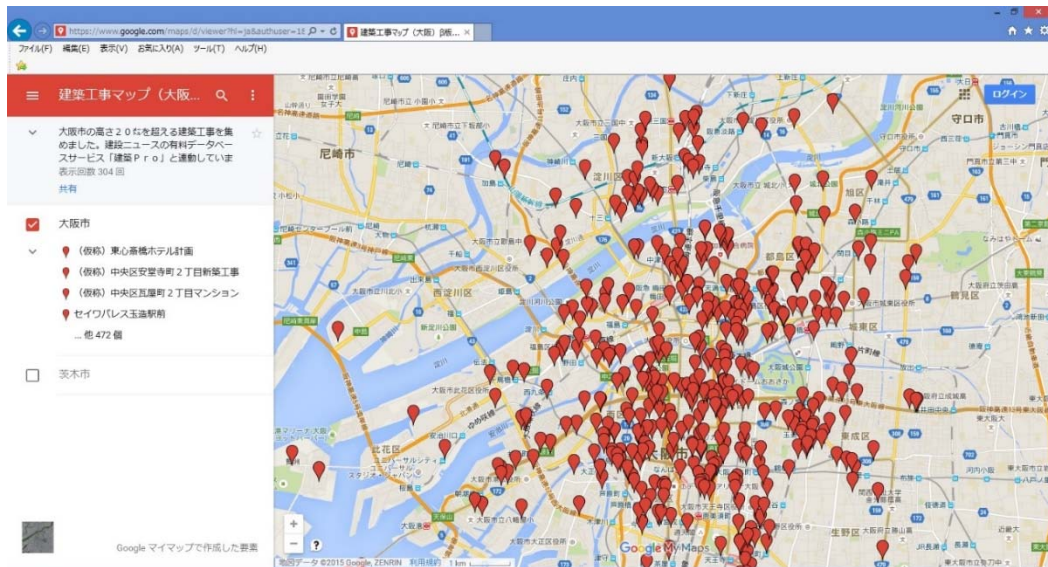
https://www.google.com/maps/d/viewer?hl=ja&authuser=1

建築工事マップ（大阪）回帳... ×

ファイル(F) 編集(E) 表示(V) お気に入り(A) ツール(T) ヘルプ(H)

建築工事マップ（大阪...

大阪市の高さ２０ｍを超える建築工事を集めました。建設ニュースの有料データベースサービス「建設Ｐｒｏ」と連動しています
表示回数 304 回

共有

大阪市

（仮称）東心斎橋ホテル計画

（仮称）中央区安堂寺町２丁目新築工事

（仮称）中央区瓦屋町２丁目マンション

セイワパレス玉造駅前

... 他 472 個

茨木市

Google マイマップで作成した要素

ログイン

尼崎市

守口市

淀川区

都島区

西淀川区

鶴見区

城東区

此花区

大阪市

生野区

Google My Maps

地図データ ©2015 Google, ZENRIN 利用規約 1 km